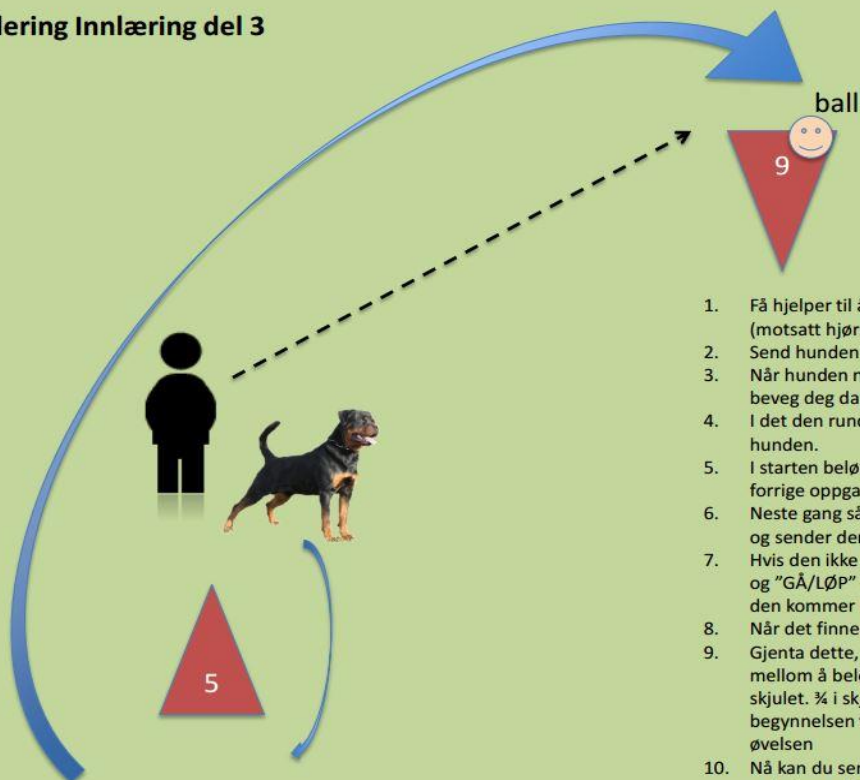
lering Innlæring del 3

ball

9

1. Få hjelper til å (motsatt hjør
2. Send hunden
3. Når hunden n beveg deg da
4. I det den rund hunden.
5. I starten beløn forrige oppga
6. Neste gang så og sender den
7. Hvis den ikke og "GÅ/LØP" den kommer
8. Når det finne
9. Gjenta dette, mellom å belø skjulet. ¾ i skj begynnelsen t øvelsen
10. Nå kan du sen

5